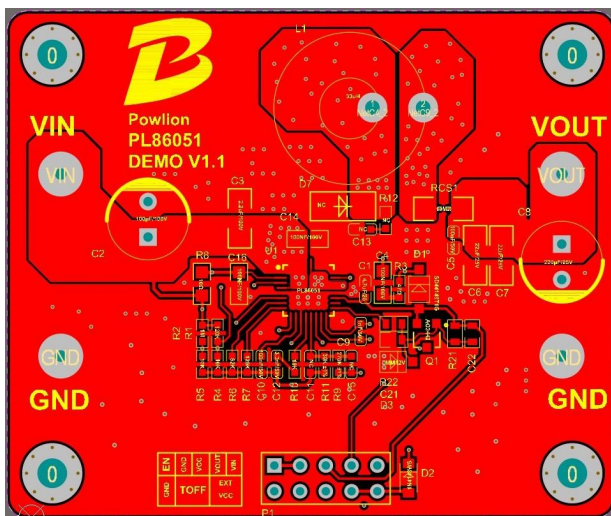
0
0
Powlion
PL86051
DEMO V1.1
L1
VIN
VOUT
VIN
VOUT
C3
D7
R12
RCS1
C8
C14
C13
C2
R8
C18
U1
C1
C4
D1
R3
C5
C6
C7
R2
R1
C9
Q1
GND
GND
R21
C22
R5
R4
R6
R7
C10
C12
R10
C11
R11
R9
R22
C21
R13
GND
GND
EN
GND
VCC
VOUT
VIN
GND
TOFF
EXT
VCC
D2
P1
0
0